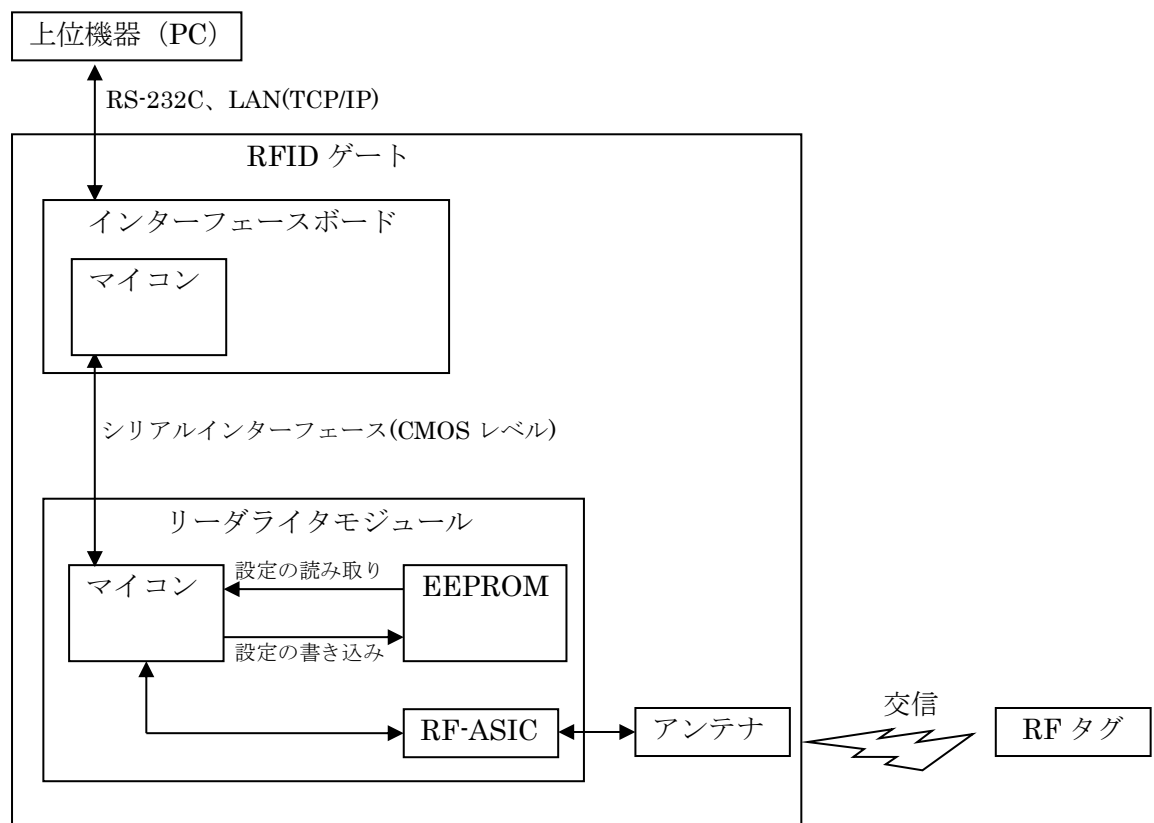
上位機器（PC）

RS-232C、LAN(TCP/IP)

RFID ゲート

インターフェースボード

マイコン

シリアルインターフェース(CMOS レベル)

リーダライタモジュール

設定の読み取り

マイコン

EEPROM

設定の書き込み

RF-ASIC

アンテナ

交信

RF タグ